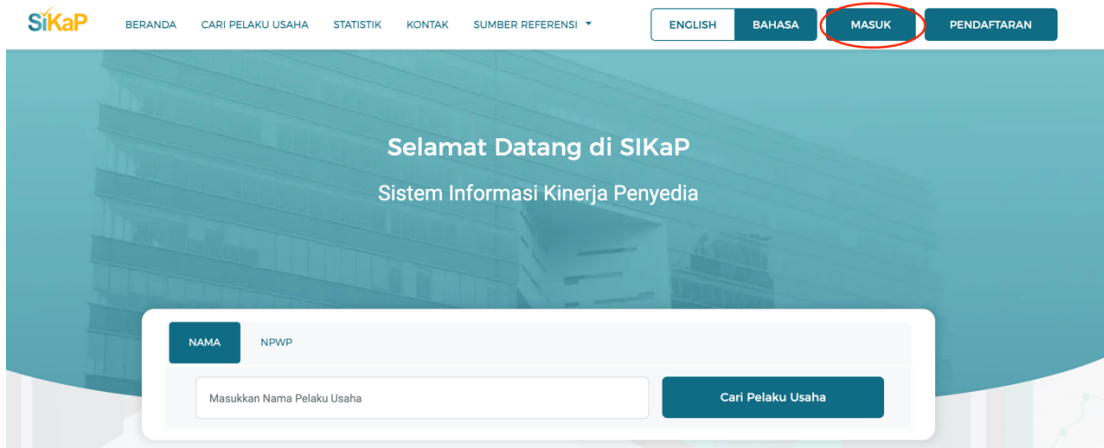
SiKaP

BERANDA CARI PELAKU USAHA STATISTIK KONTAK SUMBER REFERENSI

ENGLISH BAHASA MASUK PENDAFTARAN

Selamat Datang di SIKaP

Sistem Informasi Kinerja Penyedia

NAMA NPWP

Masukkan Nama Pelaku Usaha

Cari Pelaku Usaha